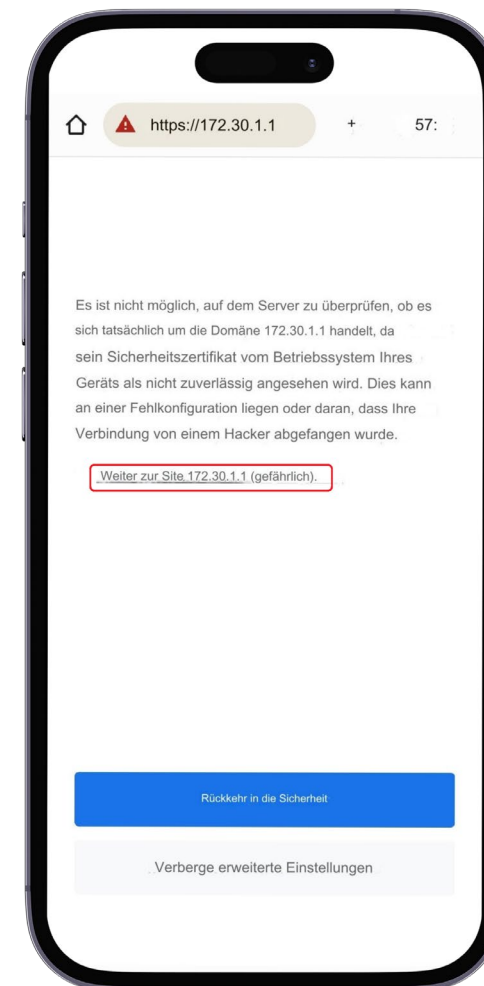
https://172.30.1.1

+

57:

Es ist nicht möglich, auf dem Server zu überprüfen, ob es sich tatsächlich um die Domäne 172.30.1.1 handelt, da sein Sicherheitszertifikat vom Betriebssystem Ihres Geräts als nicht zuverlässig angesehen wird. Dies kann an einer Fehlkonfiguration liegen oder daran, dass Ihre Verbindung von einem Hacker abgefangen wurde.

Weiter zur Site 172.30.1.1 (gefährlich).

Rückkehr in die Sicherheit

Verberge erweiterte Einstellungen